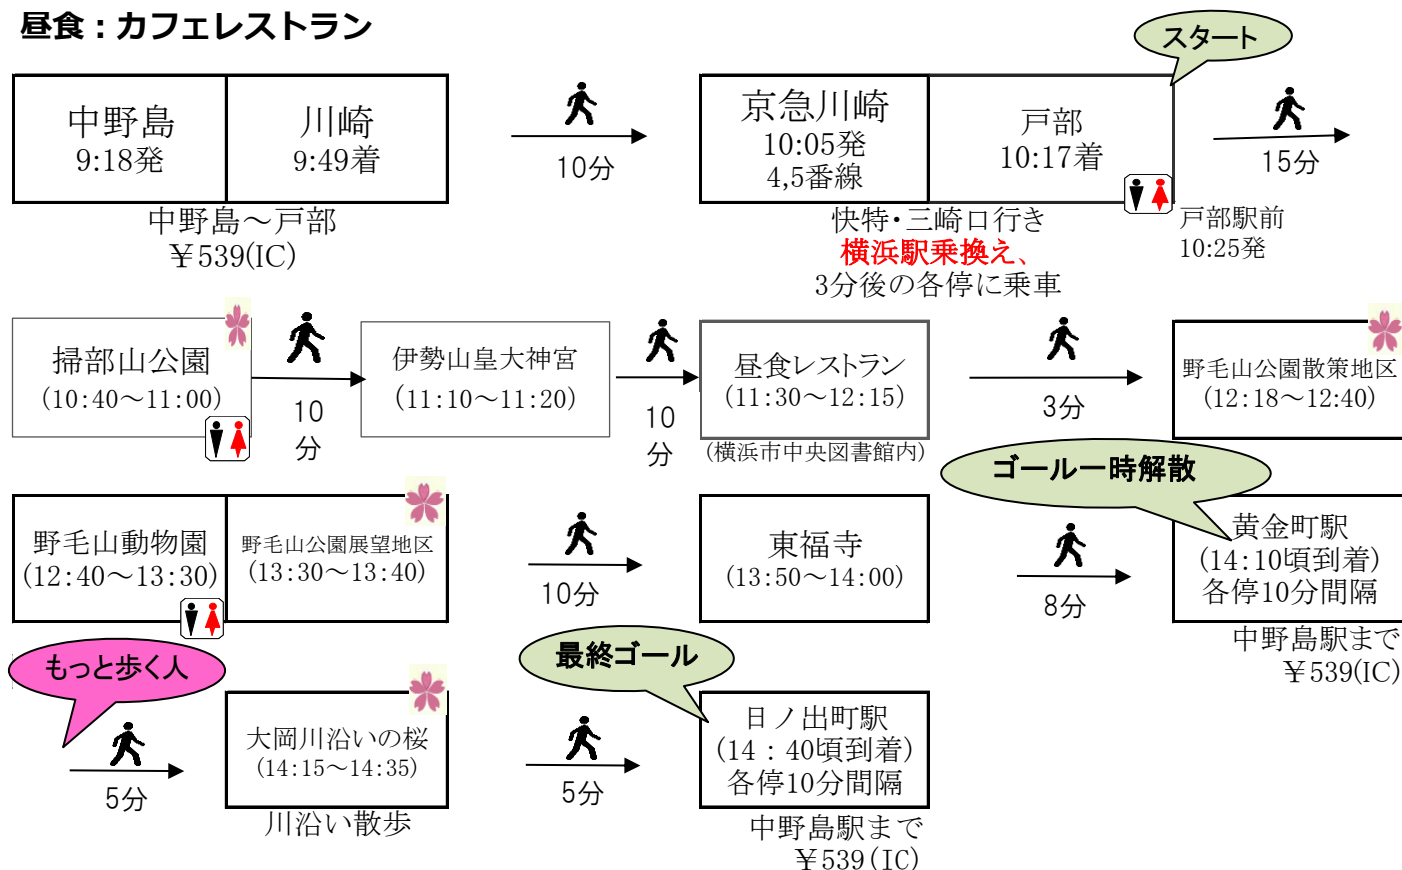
昼食：カフェレストラン

スタート

中野島
9:18発

川崎
9:49着

中野島～戸部
￥539(IC)

10分

京急川崎
10:05発
4,5番線

戸部
10:17着

快特・三崎口行き
横浜駅乗換え、
3分後の各停に乗車

15分

戸部駅前
10:25発

掃部山公園
(10:40～11:00)

10
分

伊勢山皇大神宮
(11:10～11:20)

10
分

昼食レストラン
(11:30～12:15)
(横浜市中央図書館内)

3分

野毛山公園散策地区
(12:18～12:40)

ゴールー時解散

野毛山動物園
(12:40～13:30)

野毛山公園展望地区
(13:30～13:40)

10分

東福寺
(13:50～14:00)

8分

黄金町駅
(14:10頃到着)
各停10分間隔

中野島駅まで
￥539(IC)

もっと歩く人

5分

大岡川沿いの桜
(14:15～14:35)

川沿い散歩

最終ゴール

5分

日ノ出町駅
(14：40頃到着)
各停10分間隔

中野島駅まで
￥539(IC)